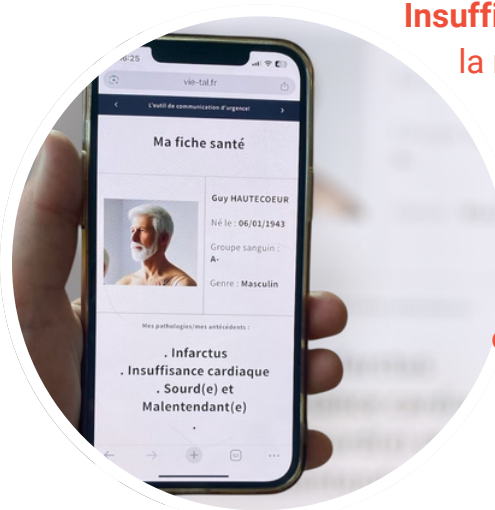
Insuffi
la r

16:25

vie-tal.fr

L'outil de communication d'urgence!

Ma fiche santé

Guy HAUTECOEUR

Né le : 06/01/1943

Groupe sanguin : A-

Genre : Masculin

Mes pathologies/mes antécédents :

. Infarctus
. Insuffisance cardiaque
. Sourd(e) et Malentendant(e)
.